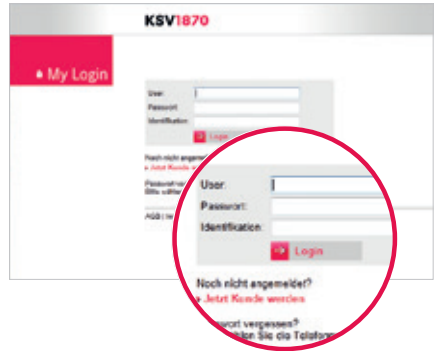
KSV1870

My Login

User:
Passwort:
Identification:
Login

Noch nicht angem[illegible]
Jetzt Kunde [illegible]

Passwort ve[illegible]
Bitte wählen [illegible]

AGB | Im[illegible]

User:
Passwort:
Identification:
Login

Noch nicht angemeldet?
Jetzt Kunde werden

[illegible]wort vergessen?
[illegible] Sie die Telefon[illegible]